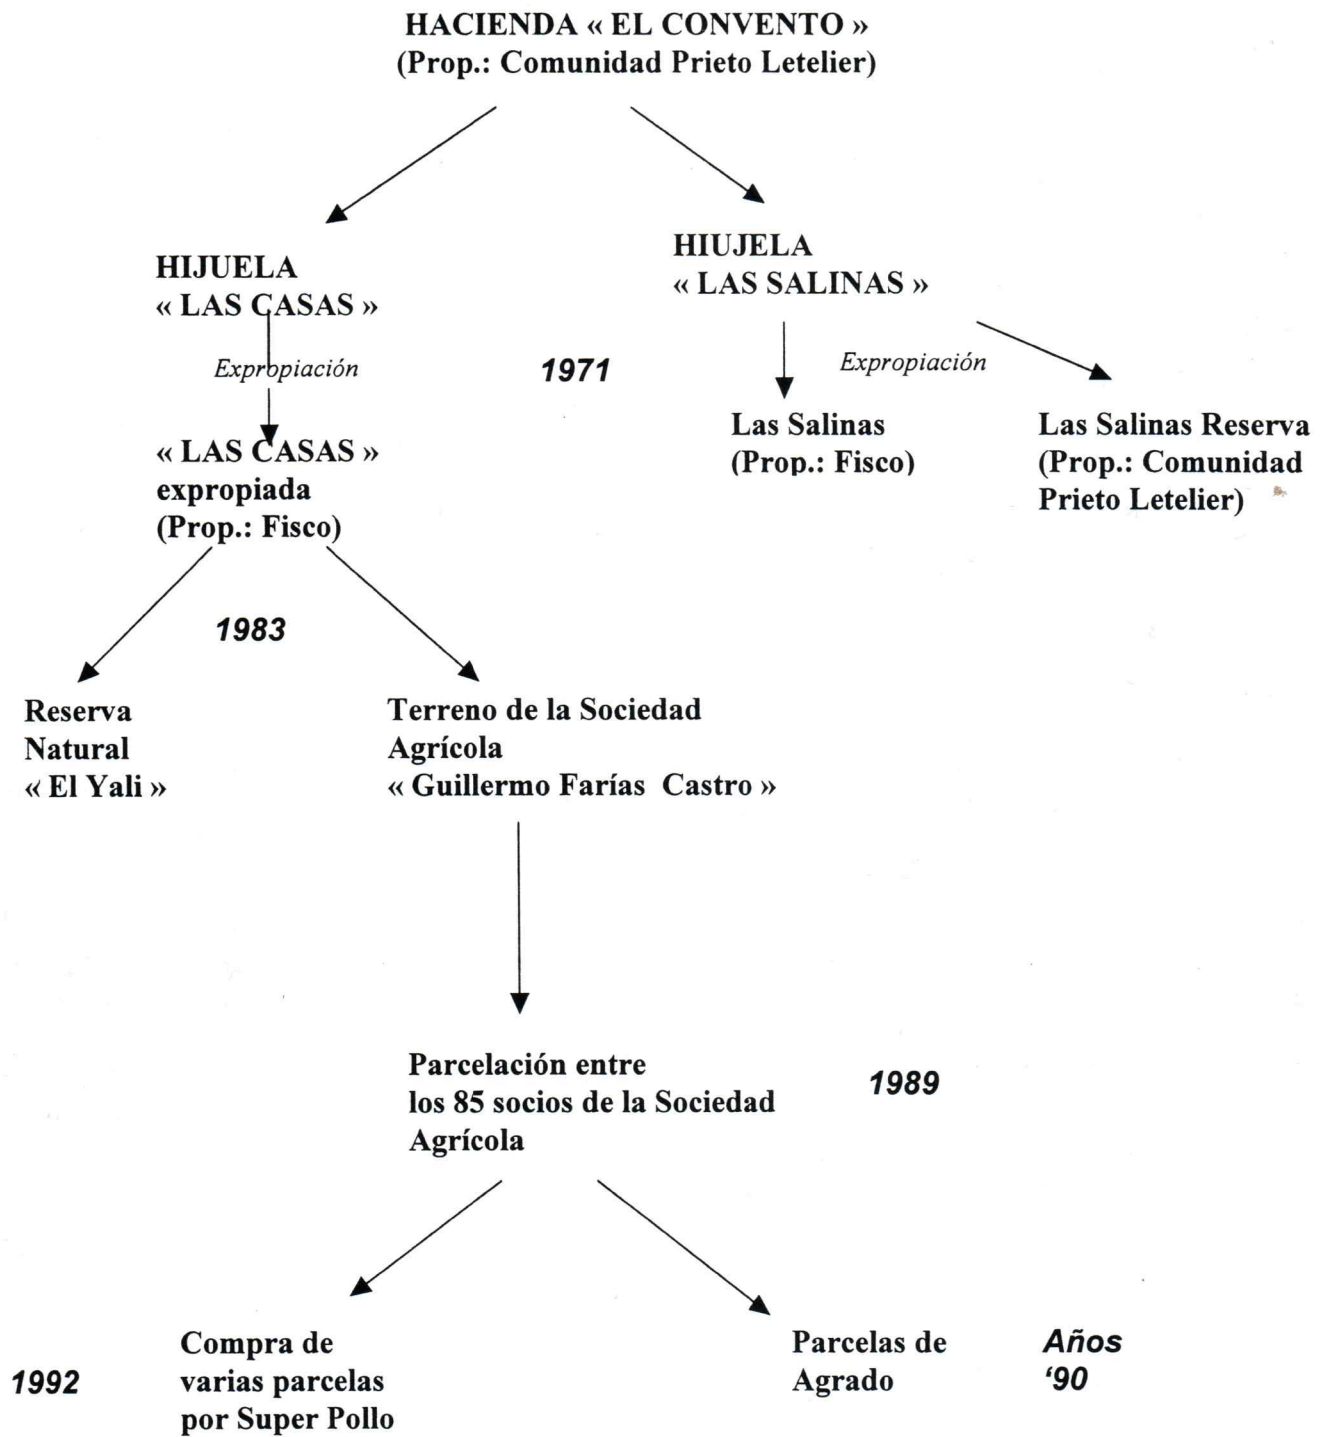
HACIENDA « EL CONVENTO »
(Prop.: Comunidad Prieto Letelier)

HIJUELA
« LAS CASAS »

HIUJELA
« LAS SALINAS »

Expropiación

1971

Expropiación

« LAS CASAS »
expropiada
(Prop.: Fisco)

Las Salinas
(Prop.: Fisco)

Las Salinas Reserva
(Prop.: Comunidad
Prieto Letelier)

1983

Reserva
Natural
« El Yali »

Terreno de la Sociedad
Agrícola
« Guillermo Farías Castro »

Parcelación entre
los 85 socios de la Sociedad
Agrícola

1989

1992

Compra de
varias parcelas
por Super Pollo

Parcelas de
Agrado

Años
'90